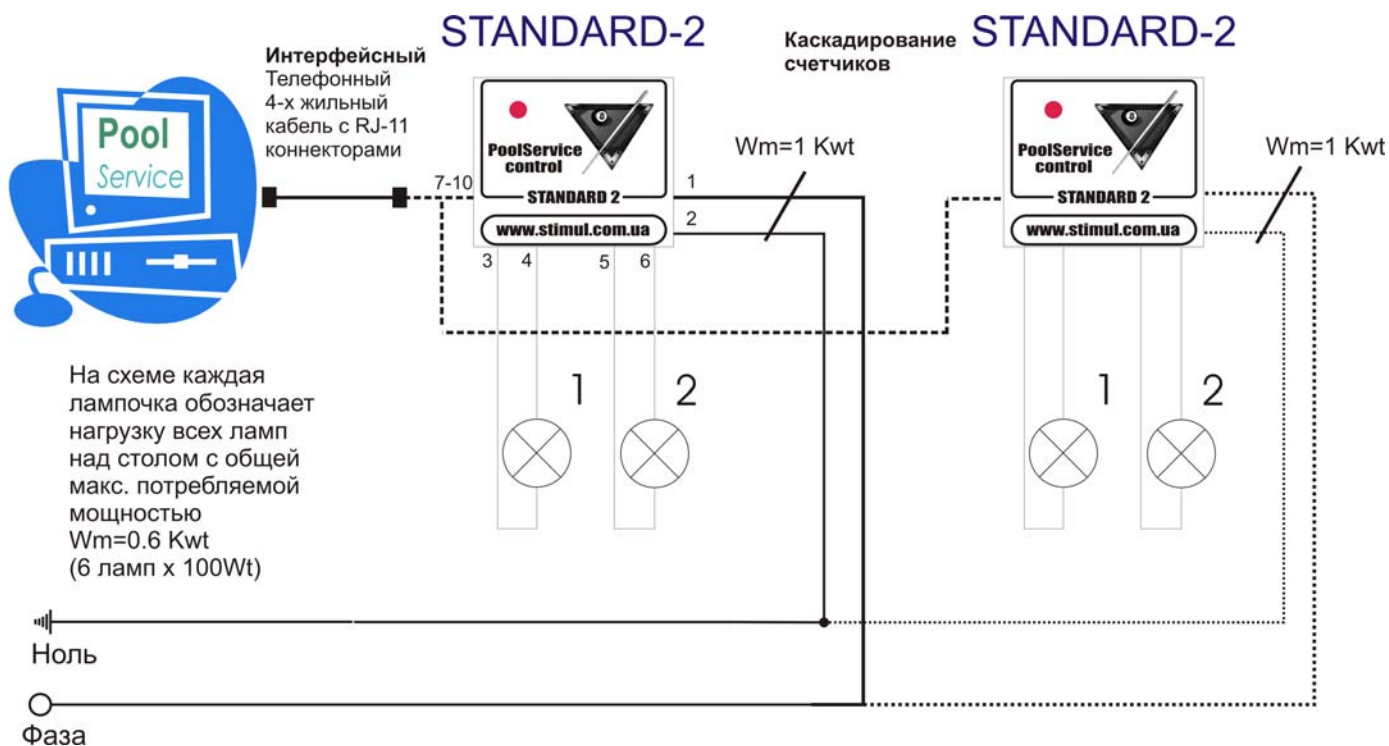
STANDARD-2

Каскадирование счетчиков

STANDARD-2

Pool Service

Интерфейсный Телефонный 4-х жильный кабель с RJ-11 коннекторами

7-10

PoolService control

STANDARD 2

www.stimul.com.ua

1

2

3 4 5 6

Wm=1 Kwt

PoolService control

STANDARD 2

www.stimul.com.ua

Wm=1 Kwt

1 2

1 2

На схеме каждая лампочка обозначает нагрузку всех ламп над столом с общей макс. потребляемой мощностью Wm=0.6 Kwt (6 ламп х 100Wt)

Ноль

Фаза